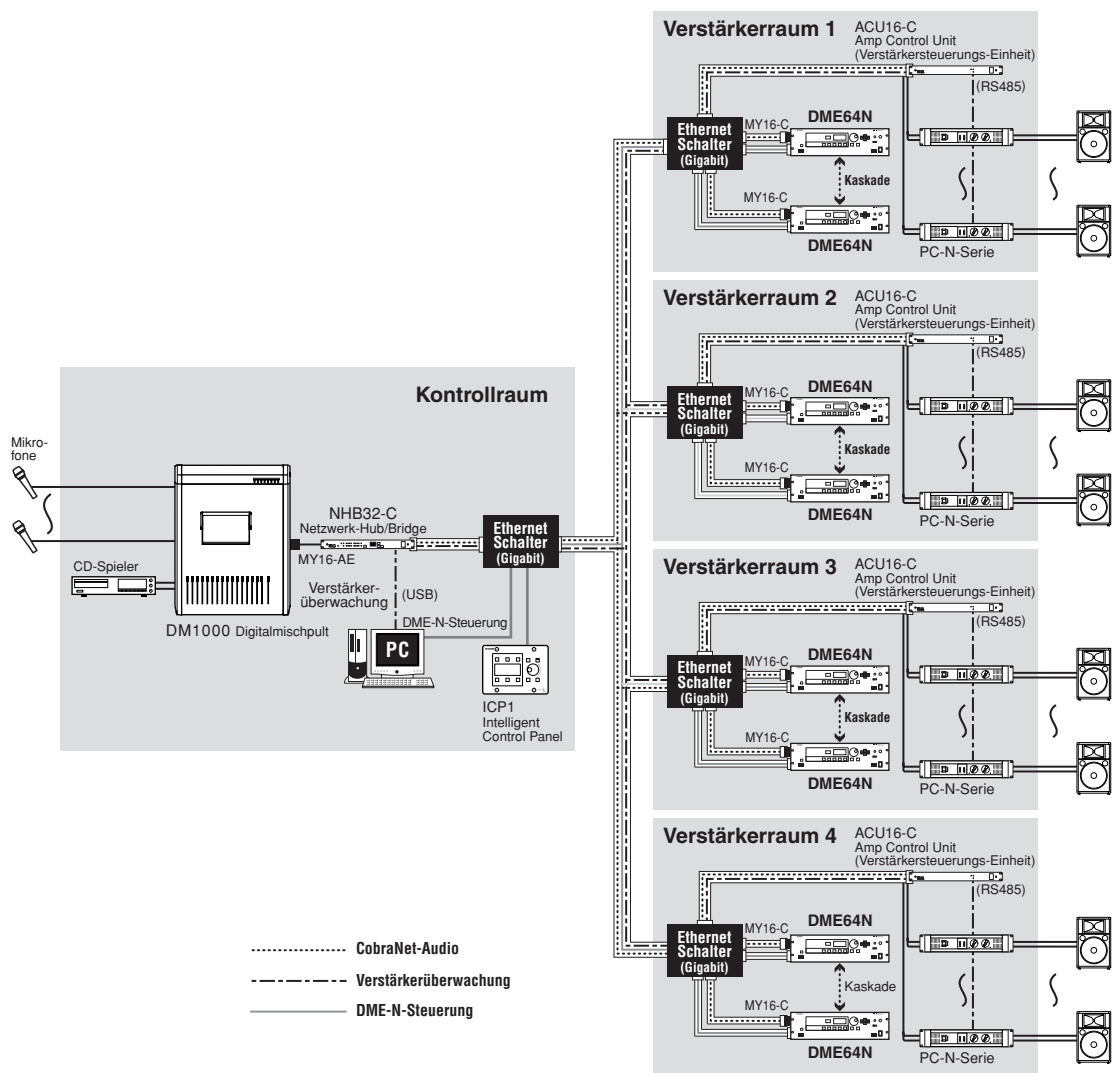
Verstärkerraum 1
ACU16-C
Amp Control Unit
(Verstärkersteuerungs-Einheit)
(RS485)
Ethernet Schalter (Gigabit)
MY16-C
DME64N
Kaskade
MY16-C
DME64N
PC-N-Serie

Verstärkerraum 2
ACU16-C
Amp Control Unit
(Verstärkersteuerungs-Einheit)
(RS485)
Ethernet Schalter (Gigabit)
MY16-C
DME64N
Kaskade
MY16-C
DME64N
PC-N-Serie

Kontrollraum
Mikrofone
CD-Spieler
DM1000 Digitalmischpult
NHB32-C
Netzwerk-Hub/Bridge
MY16-AE
Verstärkerüberwachung
(USB)
DME-N-Steuerung
PC
Ethernet Schalter (Gigabit)
ICP1
Intelligent Control Panel

Verstärkerraum 3
ACU16-C
Amp Control Unit
(Verstärkersteuerungs-Einheit)
(RS485)
Ethernet Schalter (Gigabit)
MY16-C
DME64N
Kaskade
MY16-C
DME64N
PC-N-Serie

Verstärkerraum 4
ACU16-C
Amp Control Unit
(Verstärkersteuerungs-Einheit)
(RS485)
Ethernet Schalter (Gigabit)
MY16-C
DME64N
Kaskade
MY16-C
DME64N
PC-N-Serie

CobraNet-Audio
Verstärkerüberwachung
DME-N-Steuerung